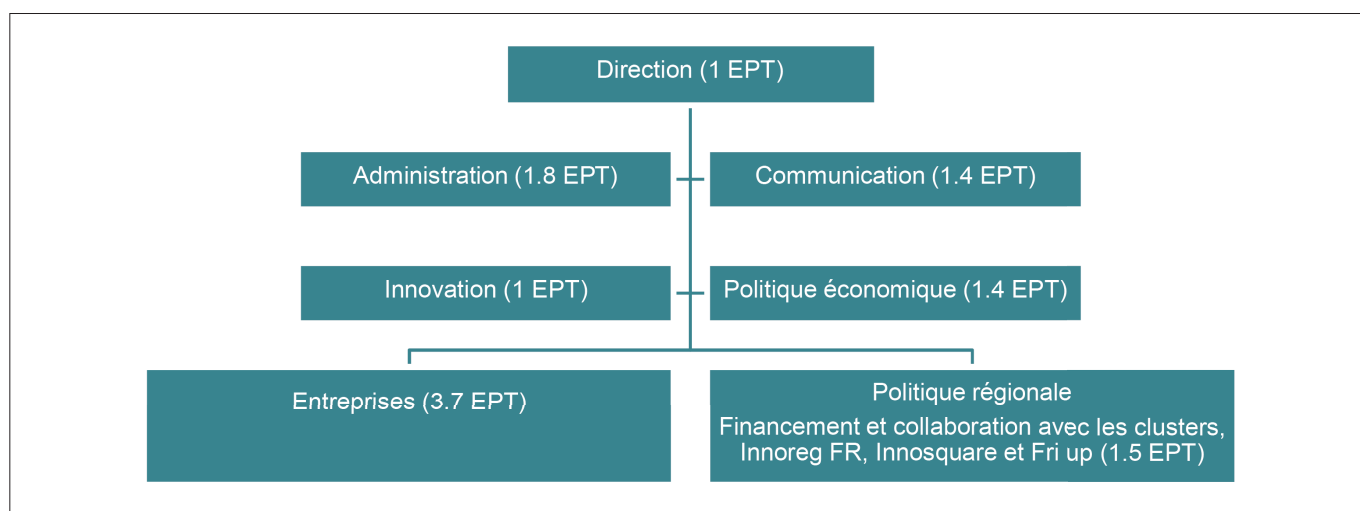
Direction (1 EPT)

Administration (1.8 EPT)

Communication (1.4 EPT)

Innovation (1 EPT)

Politique économique (1.4 EPT)

Entreprises (3.7 EPT)

Politique régionale

Financement et collaboration avec les clusters, Innoreg FR, Innosquare et Fri up (1.5 EPT)